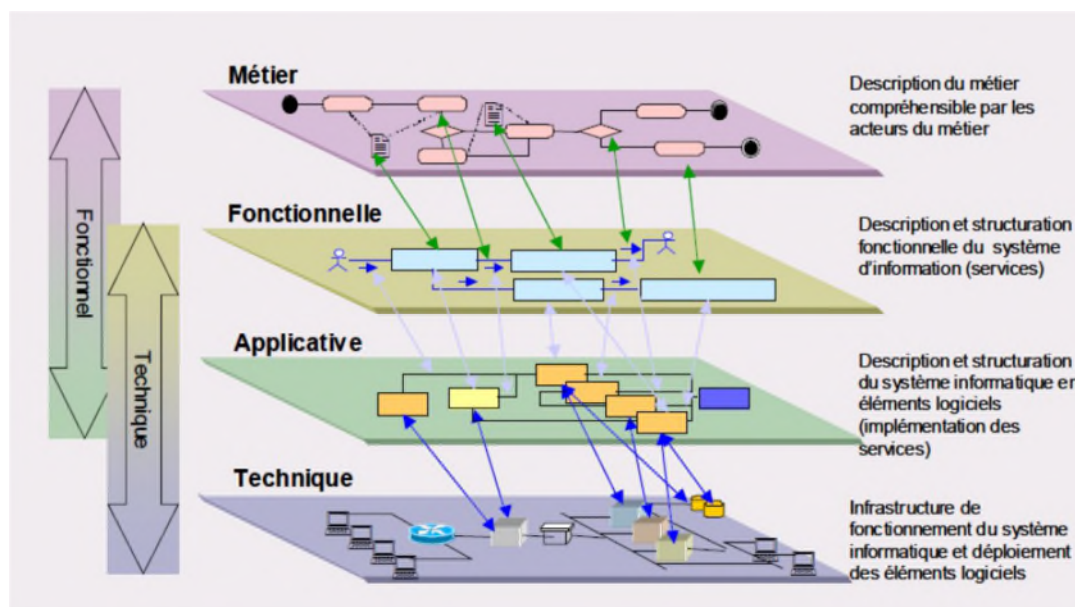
Fonctionnel

Technique

Métier

Description du métier compréhensible par les acteurs du métier

Fonctionnelle

Description et structuration fonctionnelle du système d'information (services)

Applicative

Description et structuration du système informatique en éléments logiciels (implémentation des services)

Technique

Infrastructure de fonctionnement du système informatique et déploiement des éléments logiciels